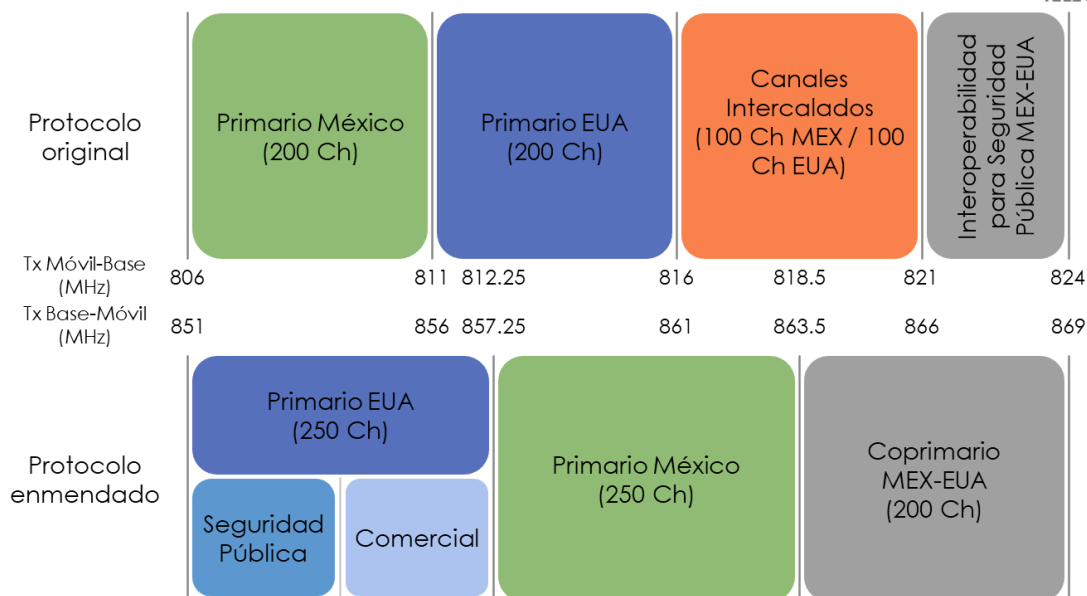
Protocolo original

Primario México (200 Ch)

Primario EUA (200 Ch)

Canales Intercalados (100 Ch MEX / 100 Ch EUA)

Interoperabilidad para Seguridad Pública MEX-EUA

Tx Móvil-Base (MHz) 806 811 812.25 816 818.5 821 824

Tx Base-Móvil (MHz) 851 856 857.25 861 863.5 866 869

Protocolo enmendado

Primario EUA (250 Ch)

Seguridad Pública

Comercial

Primario México (250 Ch)

Coprimario MEX-EUA (200 Ch)